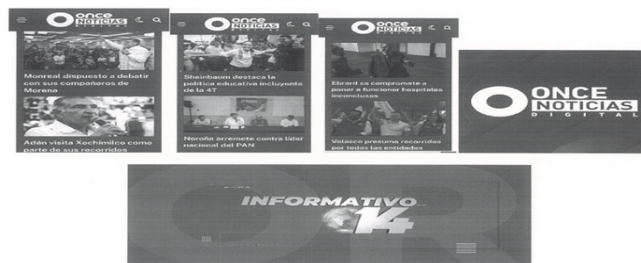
ONCE NOTICIAS

Monreal dispuesto a debatir con sus compañeros de Morena

Adán visita Xochimilco como parte de sus recorridos

ONCE NOTICIAS

Sheinbaum destaca la política educativa incluyente de la 4T

Noroña arremete contra líder nacional del PAN

ONCE NOTICIAS

Ebrard se compromete a poner a funcionar hospitales inconclusos

Velasco presume recorridos por todas las entidades

ONCE NOTICIAS DIGITAL

INFORMATIVO 14